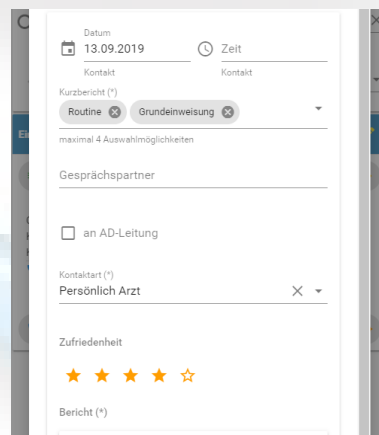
Datum
13.09.2019
Kontakt

Zeit
Kontakt

Kurzbericht (*)
Routine
Grundeinweisung
maximal 4 Auswahlmöglichkeiten

Gesprächspartner

an AD-Leitung

Kontaktart (*)
Persönlich Arzt

Zufriedenheit

Bericht (*)